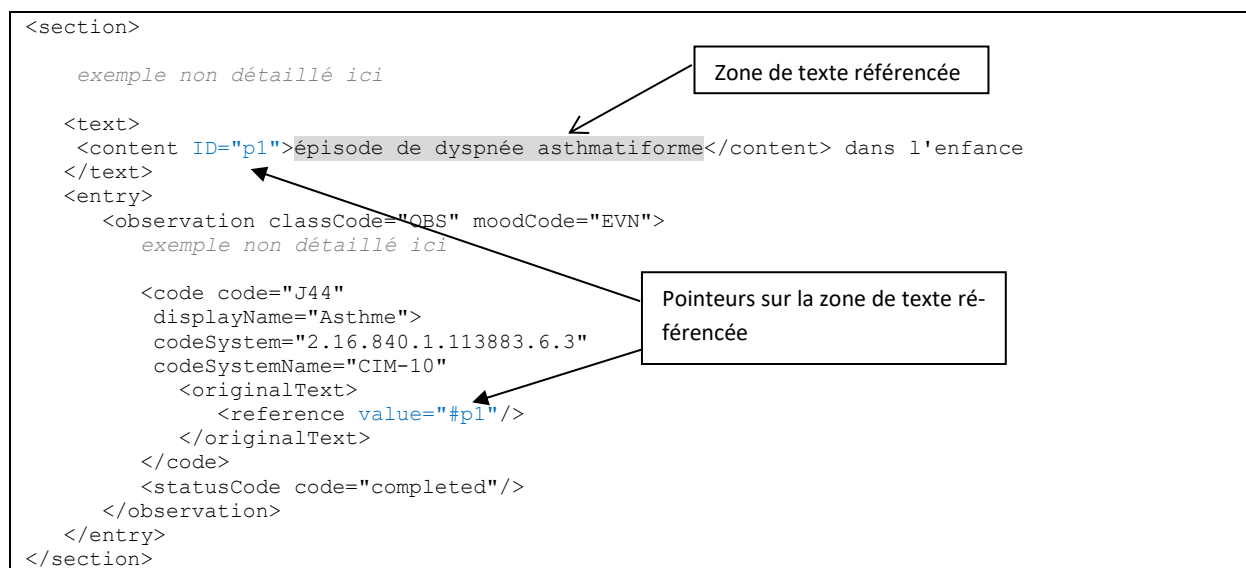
<section>

exemple non détaillé ici

Zone de texte référencée

<text>
<content ID="p1">épisode de dyspnée asthmatiforme</content> dans l'enfance
</text>
<entry>
<observation classCode="OBS" moodCode="EVN">
exemple non détaillé ici

<code code="J44"
displayName="Asthme">
codeSystem="2.16.840.1.113883.6.3"
codeSystemName="CIM-10"
<originalText>
<reference value="#p1"/>
</originalText>
</code>
<statusCode code="completed"/>
</observation>
</entry>
</section>

Pointeurs sur la zone de texte référencée